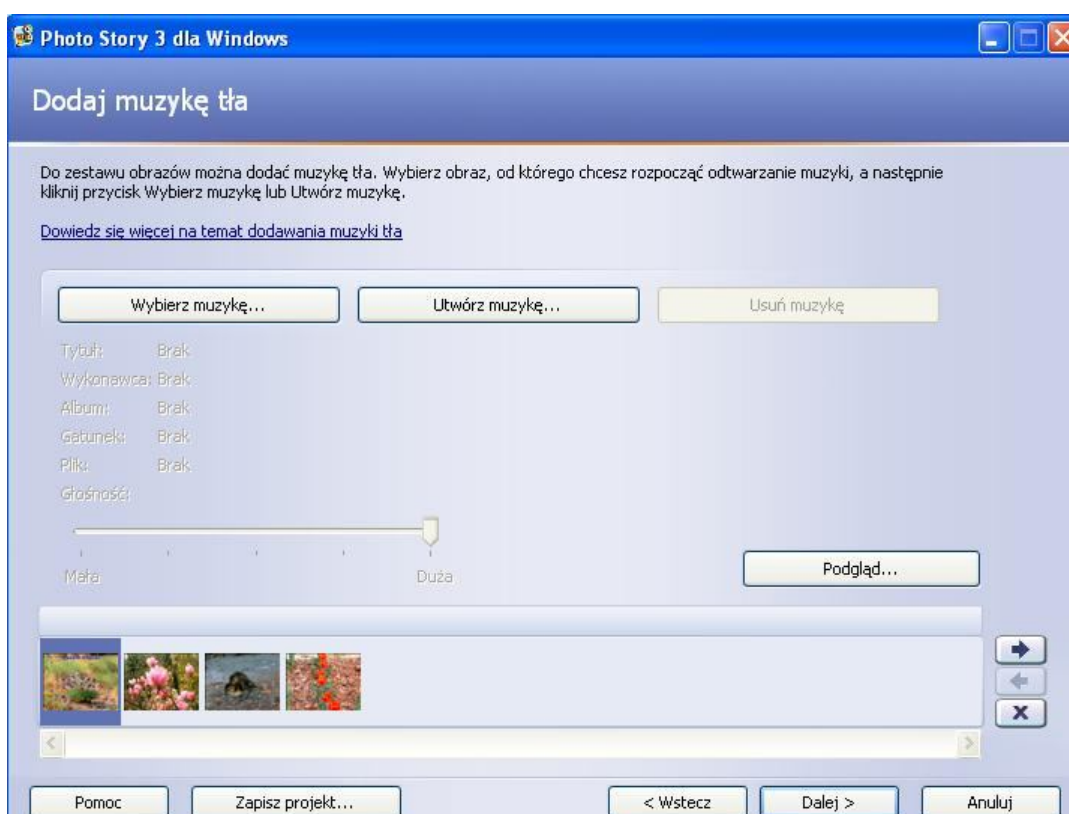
Photo Story 3 dla Windows

Dodaj muzykę tła

Do zestawu obrazów można dodać muzykę tła. Wybierz obraz, od którego chcesz rozpocząć odtwarzanie muzyki, a następnie kliknij przycisk Wybierz muzykę lub Utwórz muzykę.

Dowiedz się więcej na temat dodawania muzyki tła

Wybierz muzykę...

Utwórz muzykę...

Usuń muzykę

Tytuł: Brak
Wykonawca: Brak
Album: Brak
Gatunek: Brak
Plik: Brak
Głośność:

Mała

Duża

Podgląd...

Pomoc

Zapisz projekt...

< Wstecz

Dalej >

Anuluj